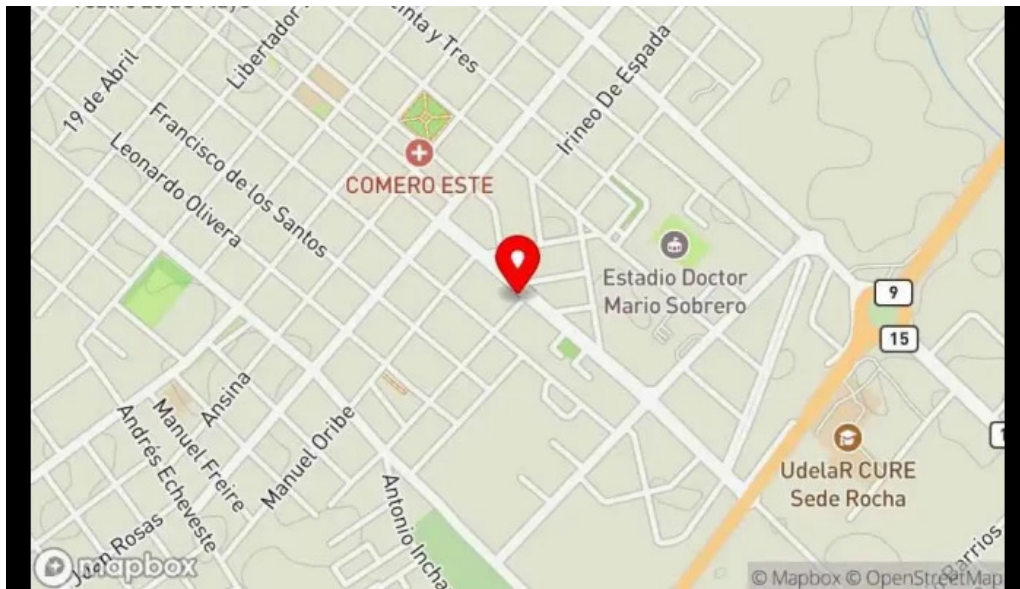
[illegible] Libertador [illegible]inta y Tres
19 de Abril
Irineo De Espada
Francisco de los Santos
Leonardo Olivera
COMERO ESTE
Estadio Doctor Mario Sobrero
9
15
Ansina
Manuel Freire
Andrés Echeveste
Manuel Oribe
Antonio Incha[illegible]
Juan Rosas
UdelaR CURE Sede Rocha
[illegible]arrios
mapbox
© Mapbox © OpenStreetMap